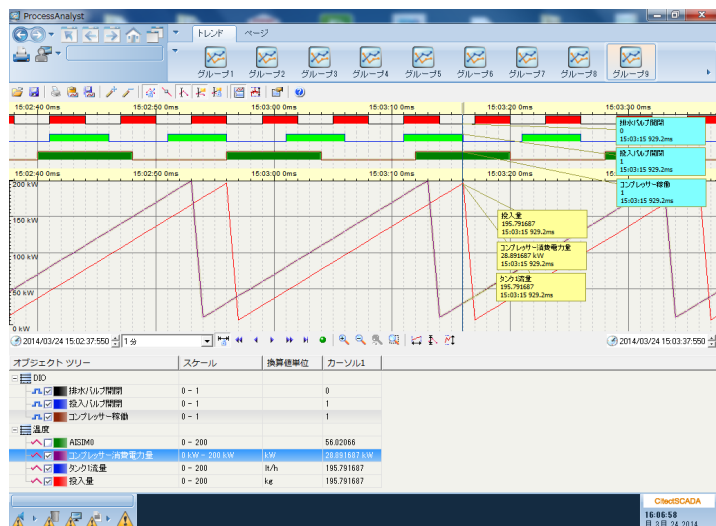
ProcessAnalyst

トレンド ページ

グループ1 グループ2 グループ3 グループ4 グループ5 グループ6 グループ7 グループ8 グループ9

15:02:40 0ms 15:02:50 0ms 15:03:00 0ms 15:03:10 0ms 15:03:20 0ms 15:03:30 0ms

排水バルブ開閉
0
15:03:15 929.2ms

投入バルブ開閉
1
15:03:15 929.2ms

コンプレッサー稼働
1
15:03:15 929.2ms

15:02:40 0ms 15:02:50 0ms 15:03:00 0ms 15:03:10 0ms 15:03:20 0ms 15:03:30 0ms

200 kW
150 kW
100 kW
50 kW
0 kW

投入量
195.791687
15:03:15 929.2ms

コンプレッサー消費電力量
28.891667 kW
15:03:15 929.2ms

タンク1流量
195.791687
15:03:15 929.2ms

2014/03/24 15:02:37:550 1 分

2014/03/24 15:03:37:550

| オブジェクト ツリー | スケール | 換算値単位 | カーソル1 |
|---|---|---|---|
| DIO | | | |
| 排水バルブ開閉 | 0 - 1 | | 0 |
| 投入バルブ開閉 | 0 - 1 | | 1 |
| コンプレッサー稼働 | 0 - 1 | | 1 |
| 温度 | | | |
| AISIM0 | 0 - 200 | | 56.02066 |
| コンプレッサー消費電力量 | 0 kW - 200 kW | kW | 28.891667 kW |
| タンク1流量 | 0 - 200 | lt/h | 195.791687 |
| 投入量 | 0 - 200 | kg | 195.791687 |

CitectSCADA

16:06:58
日 3月 24 2014